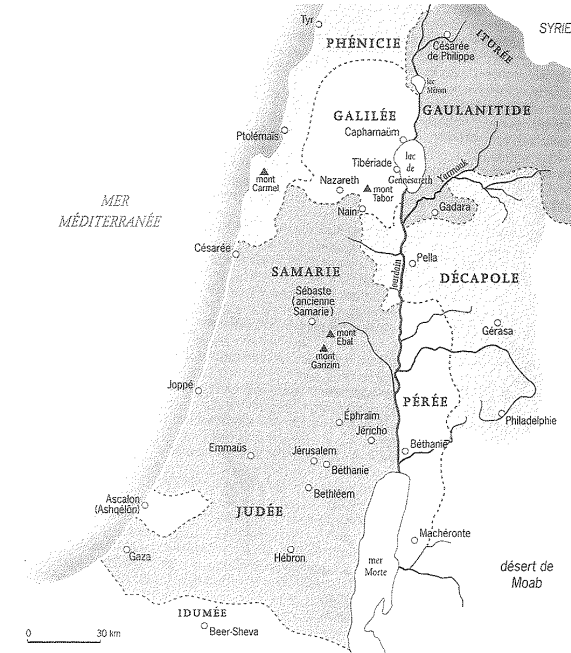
Tyr
PHÉNICIE
ITURÉE
SYRIE
Césarée de Philippe
lac Mérom
GALILÉE
GAULANITIDE
Ptolémaïs
Capharnaüm
lac de Génésareth
Tibériade
Yarmouk
mont Carmel
MER MÉDITERRANÉE
Nazareth
mont Tabor
Naïn
Gadara
Césarée
Pella
SAMARIE
Jourdain
DÉCAPOLE
Sébaste (ancienne Samarie)
mont Ebal
mont Garizim
Gérasa
Joppé
PÉRÉE
Éphraïm
Philadelphie
Jéricho
Emmaüs
Jérusalem
Béthanie
Béthanie
Bethléem
Ascalon (Ashqelôn)
JUDÉE
Machéronte
Gaza
Hébron
mer Morte
désert de Moab
IDUMÉE
Beer-Sheva
0
30 km